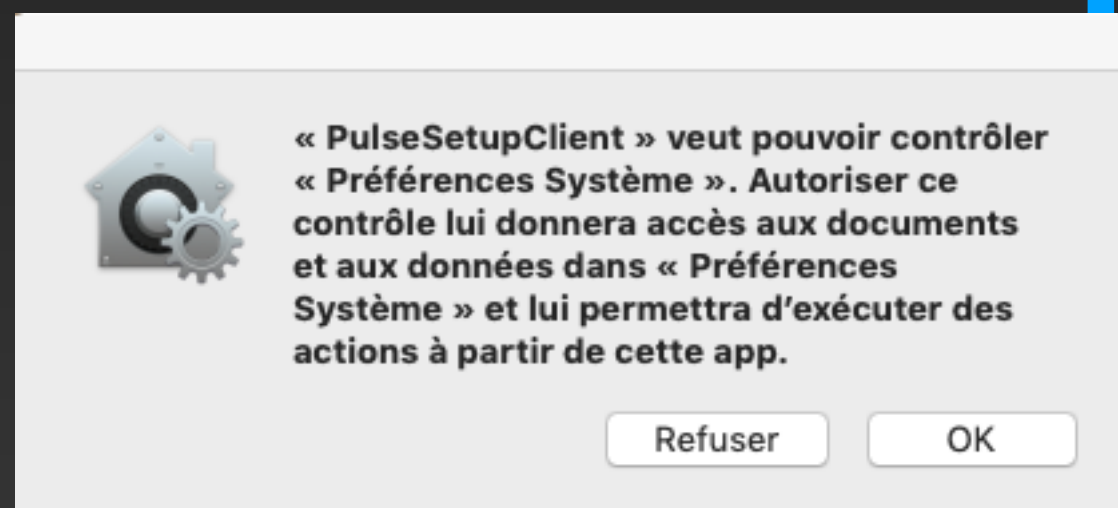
« PulseSetupClient » veut pouvoir contrôler « Préférences Système ». Autoriser ce contrôle lui donnera accès aux documents et aux données dans « Préférences Système » et lui permettra d’exécuter des actions à partir de cette app.

Refuser

OK